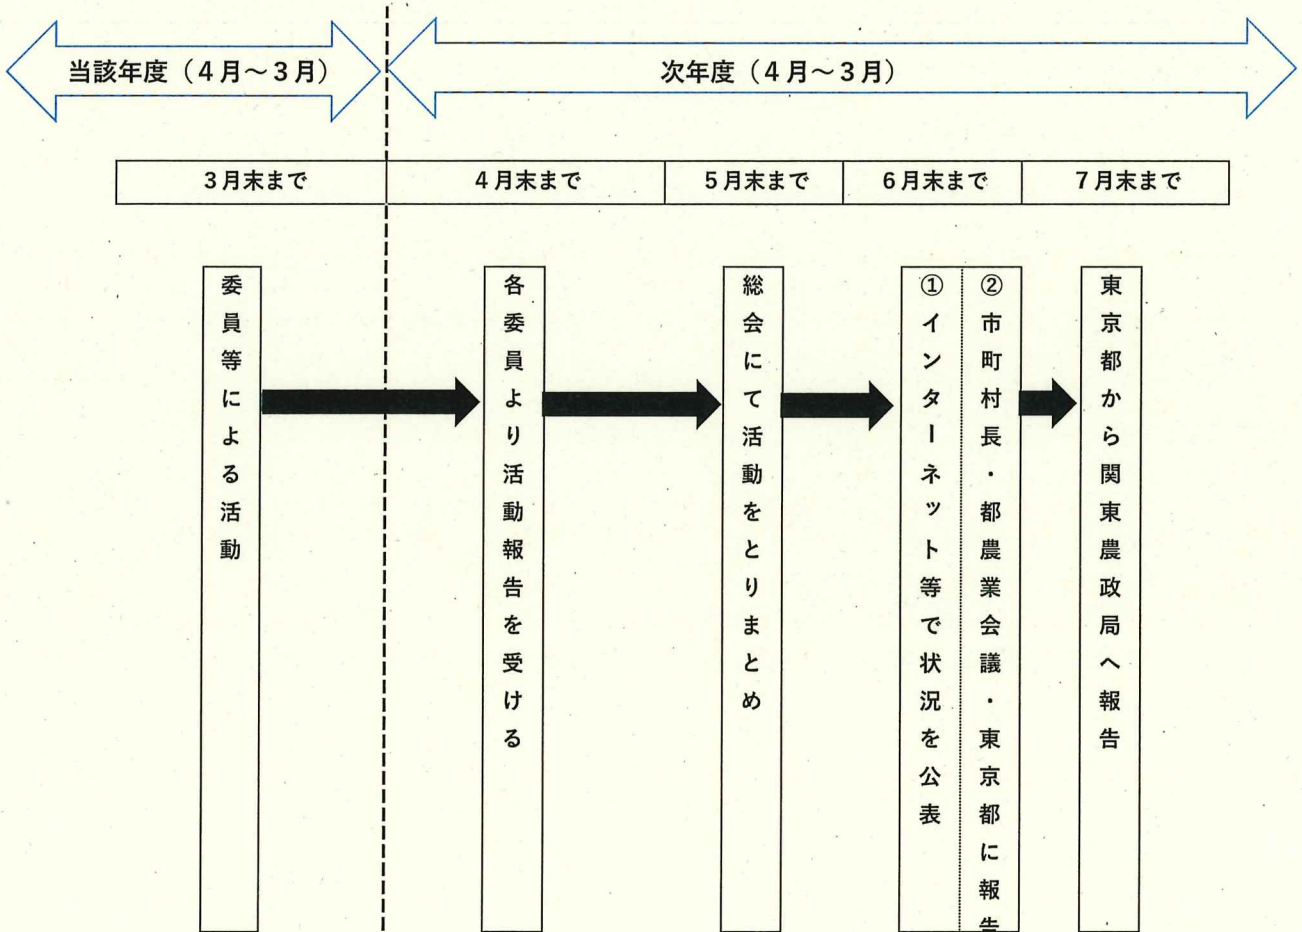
当該年度（4月～3月）

次年度（4月～3月）

| 3月末まで | 4月末まで | 5月末まで | 6月末まで | 7月末まで |
|---|---|---|---|---|

委員等による活動

各委員より活動報告を受ける

総会にて活動をとりまとめ

①インターネット等で状況を公表

②市町村長・都農業会議・東京都に報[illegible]

東京都から関東農政局へ報告